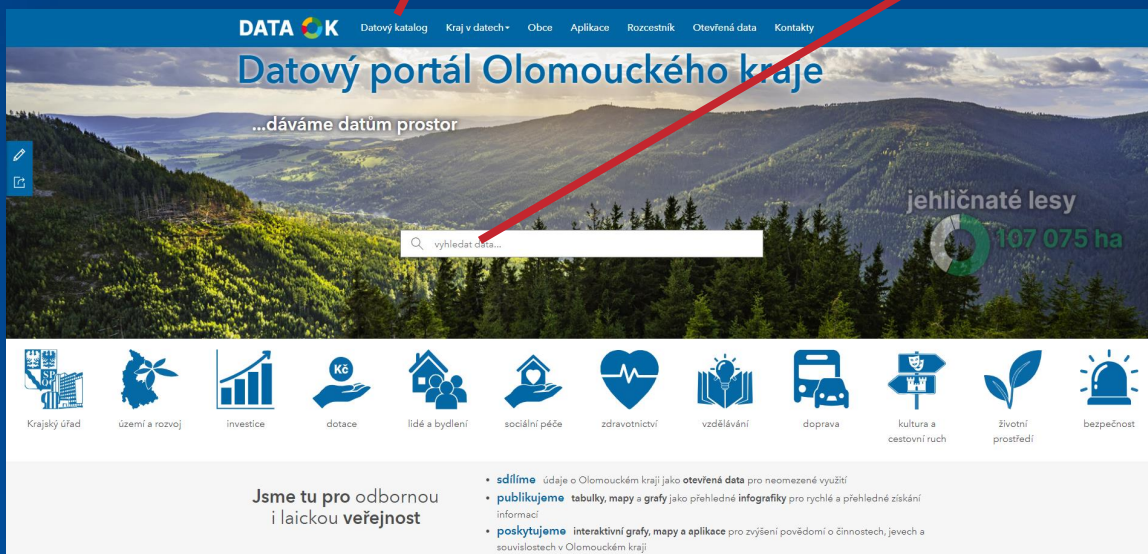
DATA OK Datový katalog Kraj v datech Obce Aplikace Rozcestník Otevřená data Kontakty

Datový portál Olomouckého kraje

...dáváme datům prostor

jehličnaté lesy
107 075 ha

vyhledat data...

Krajský úřad
území a rozvoj
investice
Kč
dotace
lidé a bydlení
sociální péče
zdravotnictví
vzdělávání
doprava
kultura a cestovní ruch
životní prostředí
bezpečnost

Jsme tu pro odbornou i laickou veřejnost

- sdílíme údaje o Olomouckém kraji jako otevřená data pro neomezené využití
- publikujeme tabulky, mapy a grafy jako přehledné infografiky pro rychlé a přehledné získání informací
- poskytujeme interaktivní grafy, mapy a aplikace pro zvýšení povědomí o činnostech, jevech a souvislostech v Olomouckém kraji